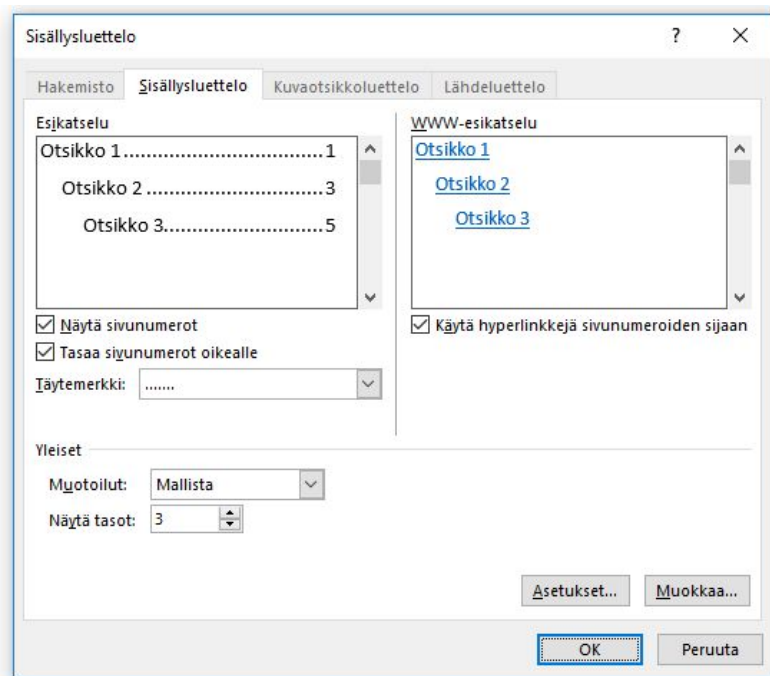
Sisällysluettelo

?

×

Hakemisto

Sisällysluettelo

Kuvaotsikkoluettelo

Lähdeluettelo

Esikatselu

Otsikko 1.................................1

Otsikko 2 ..............................3

Otsikko 3............................5

WWW-esikatselu

Otsikko 1

Otsikko 2

Otsikko 3

Näytä sivunumerot

Tasaa sivunumerot oikealle

Täytemerkki: .......

Käytä hyperlinkkejä sivunumeroiden sijaan

Yleiset

Muotoilut: Mallista

Näytä tasot: 3

Asetukset...

Muokkaa...

OK

Peruuta